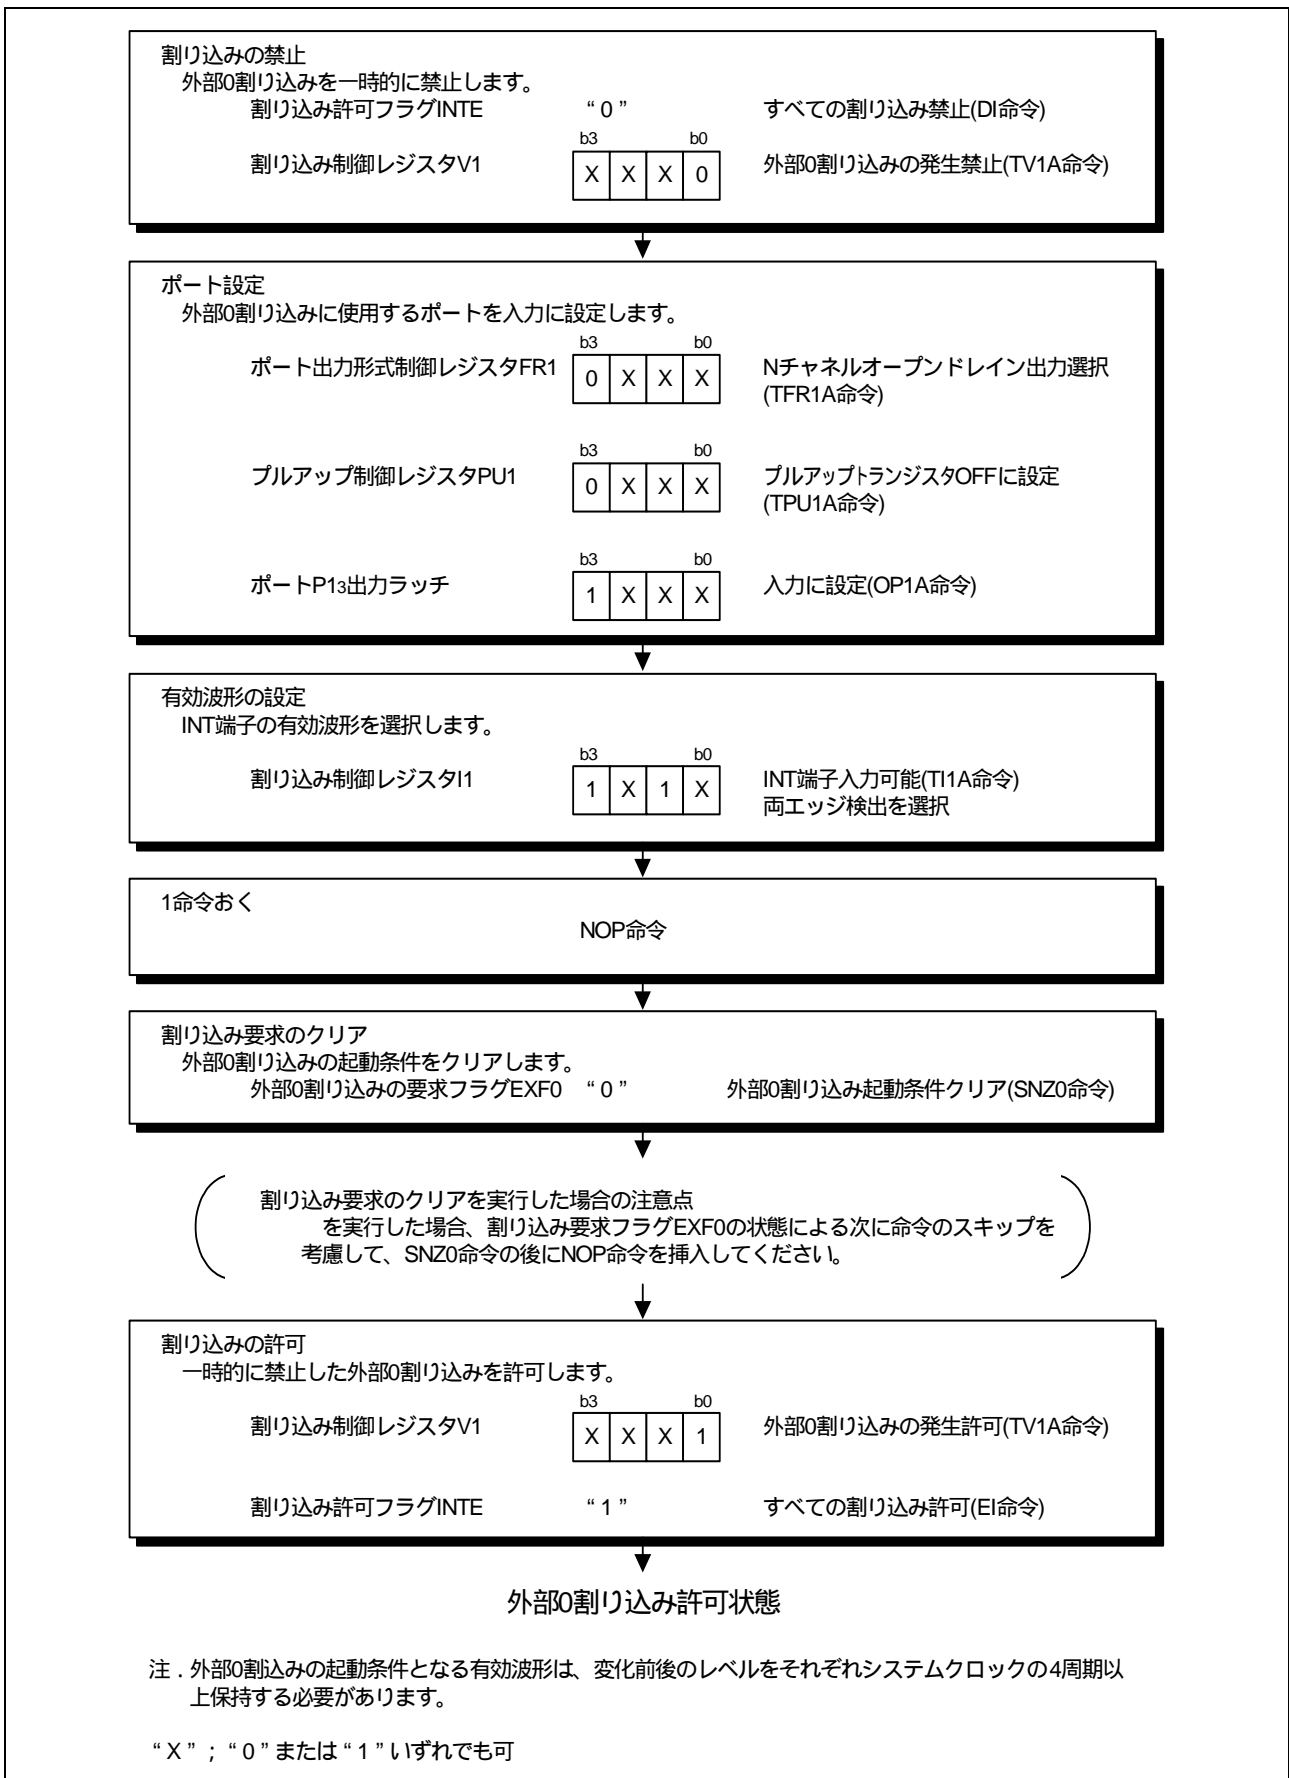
割り込みの禁止
外部0割り込みを一時的に禁止します。
割り込み許可フラグINTE　"0"　すべての割り込み禁止(DI命令)
割り込み制御レジスタV1
b3　b0
| X | X | X | 0 |
外部0割り込みの発生禁止(TV1A命令)

ポート設定
外部0割り込みに使用するポートを入力に設定します。
ポート出力形式制御レジスタFR1
b3　b0
| 0 | X | X | X |
Nチャネルオープンドレイン出力選択 (TFR1A命令)
プルアップ制御レジスタPU1
b3　b0
| 0 | X | X | X |
プルアップトランジスタOFFに設定 (TPU1A命令)
ポートP1$_3$出力ラッチ
b3　b0
| 1 | X | X | X |
入力に設定(OP1A命令)

有効波形の設定
INT端子の有効波形を選択します。
割り込み制御レジスタI1
b3　b0
| 1 | X | 1 | X |
INT端子入力可能(TI1A命令)
両エッジ検出を選択

1命令おく
NOP命令

割り込み要求のクリア
外部0割り込みの起動条件をクリアします。
外部0割り込みの要求フラグEXF0　"0"　外部0割り込み起動条件クリア(SNZ0命令)

割り込み要求のクリアを実行した場合の注意点
を実行した場合、割り込み要求フラグEXF0の状態による次に命令のスキップを考慮して、SNZ0命令の後にNOP命令を挿入してください。

割り込みの許可
一時的に禁止した外部0割り込みを許可します。
割り込み制御レジスタV1
b3　b0
| X | X | X | 1 |
外部0割り込みの発生許可(TV1A命令)
割り込み許可フラグINTE　"1"　すべての割り込み許可(EI命令)

外部0割り込み許可状態

注．外部0割込みの起動条件となる有効波形は、変化前後のレベルをそれぞれシステムクロックの4周期以上保持する必要があります。

"X"；"0"または"1"いずれでも可